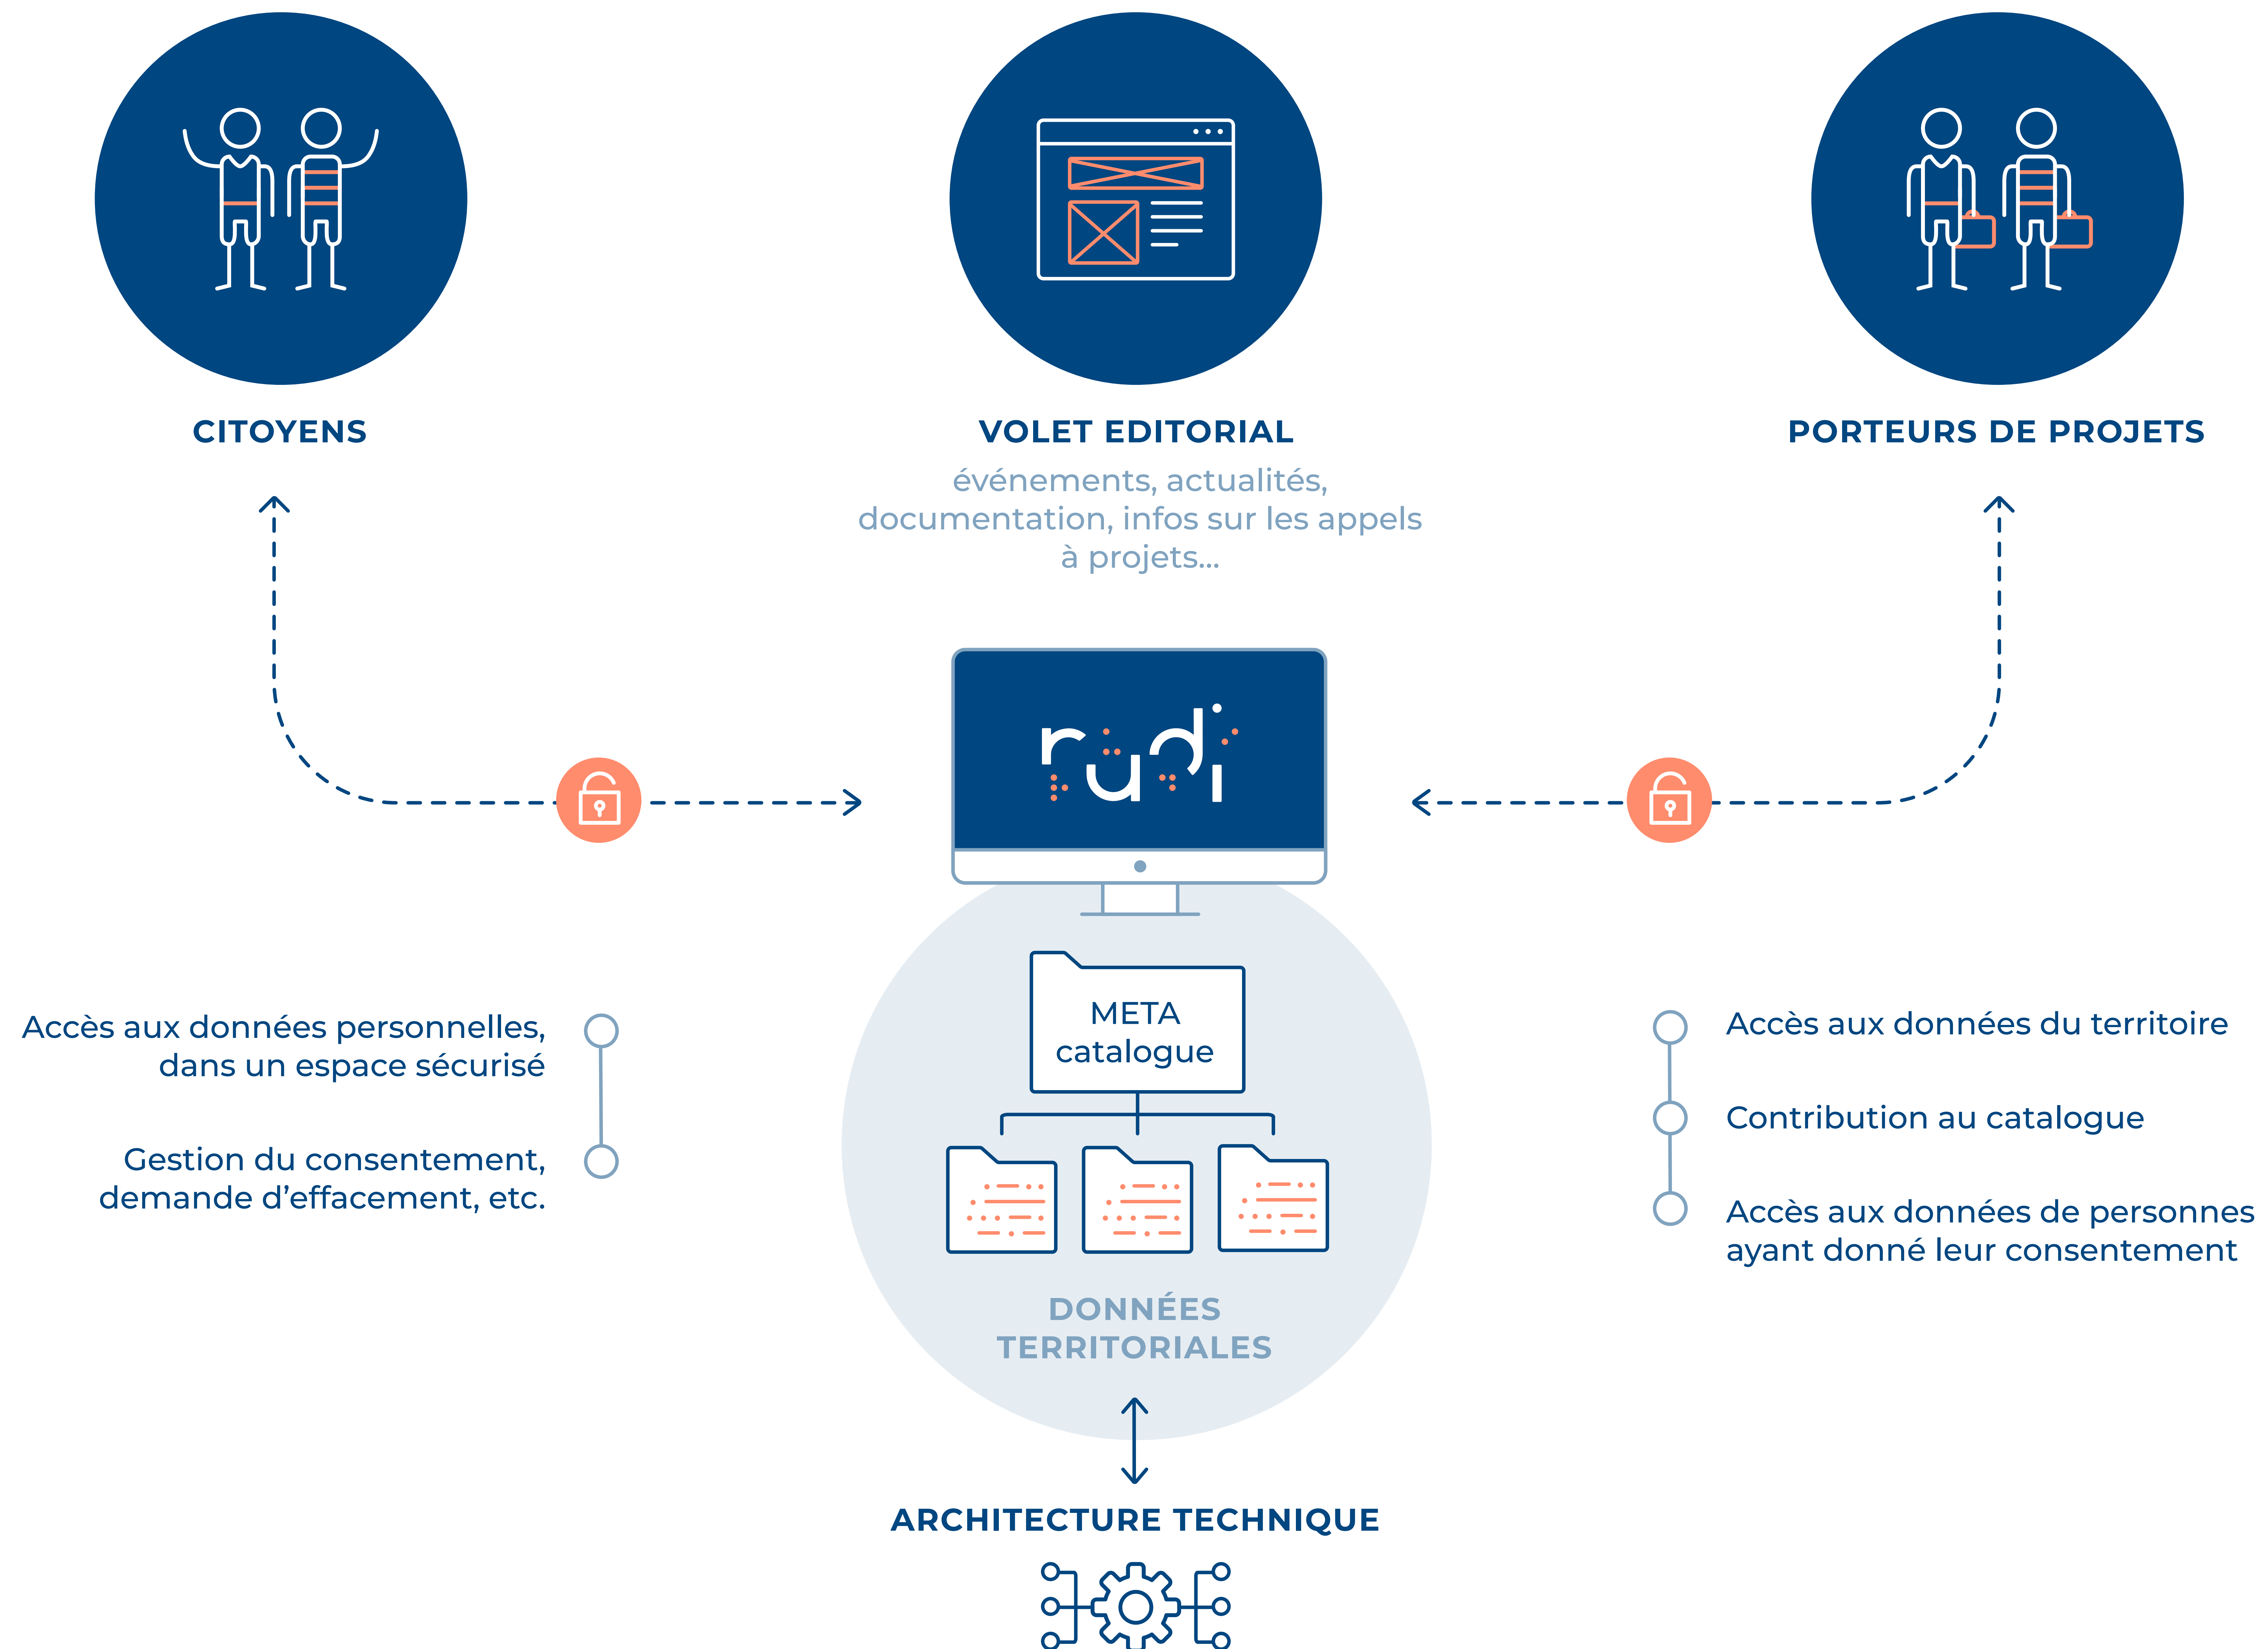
CITOYENS

VOLET EDITORIAL

événements, actualités, documentation, infos sur les appels à projets...

PORTEURS DE PROJETS

rudi

Accès aux données personnelles, dans un espace sécurisé

Gestion du consentement, demande d'effacement, etc.

META catalogue

Accès aux données du territoire

Contribution au catalogue

Accès aux données de personnes ayant donné leur consentement

DONNÉES TERRITORIALES

ARCHITECTURE TECHNIQUE